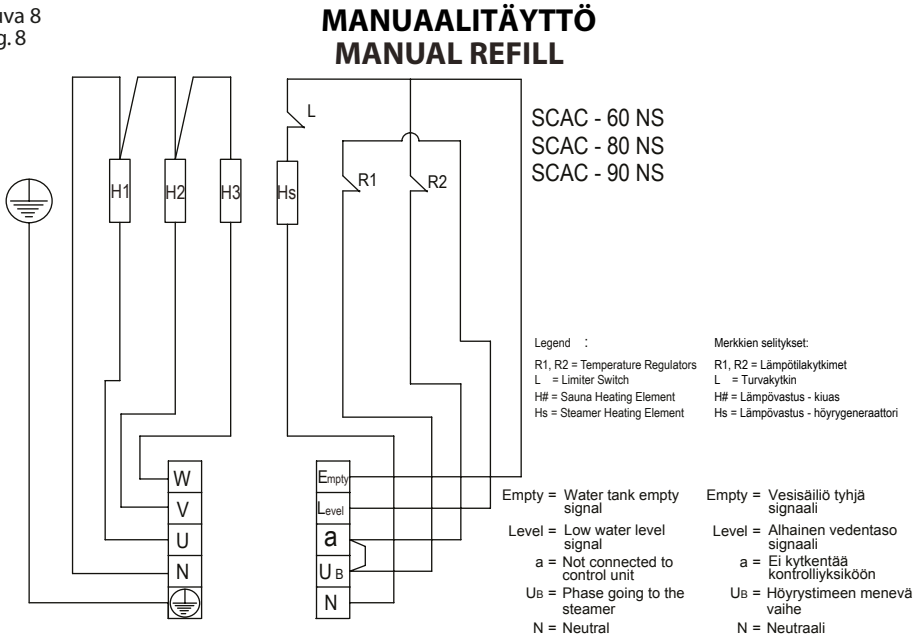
uva 8
g. 8

MANUAALITÄYTTÖ
MANUAL REFILL

SCAC - 60 NS
SCAC - 80 NS
SCAC - 90 NS

L

H1 H2 H3 Hs R1 R2

Legend :

R1, R2 = Temperature Regulators
L = Limiter Switch
H# = Sauna Heating Element
Hs = Steamer Heating Element

Merkkien selitykset:

R1, R2 = Lämpötilakytkimet
L = Turvakytkin
H# = Lämpövastus - kiuas
Hs = Lämpövastus - höyrygeneraattori

W
V
U
N

Empty
Level
a
UB
N

Empty = Water tank empty signal
Level = Low water level signal
a = Not connected to control unit
UB = Phase going to the steamer
N = Neutral

Empty = Vesisäiliö tyhjä signaali
Level = Alhainen vedentaso signaali
a = Ei kytkentää kontrolliyksikööm
UB = Höyrystimeen menevä vaihe
N = Neutraali